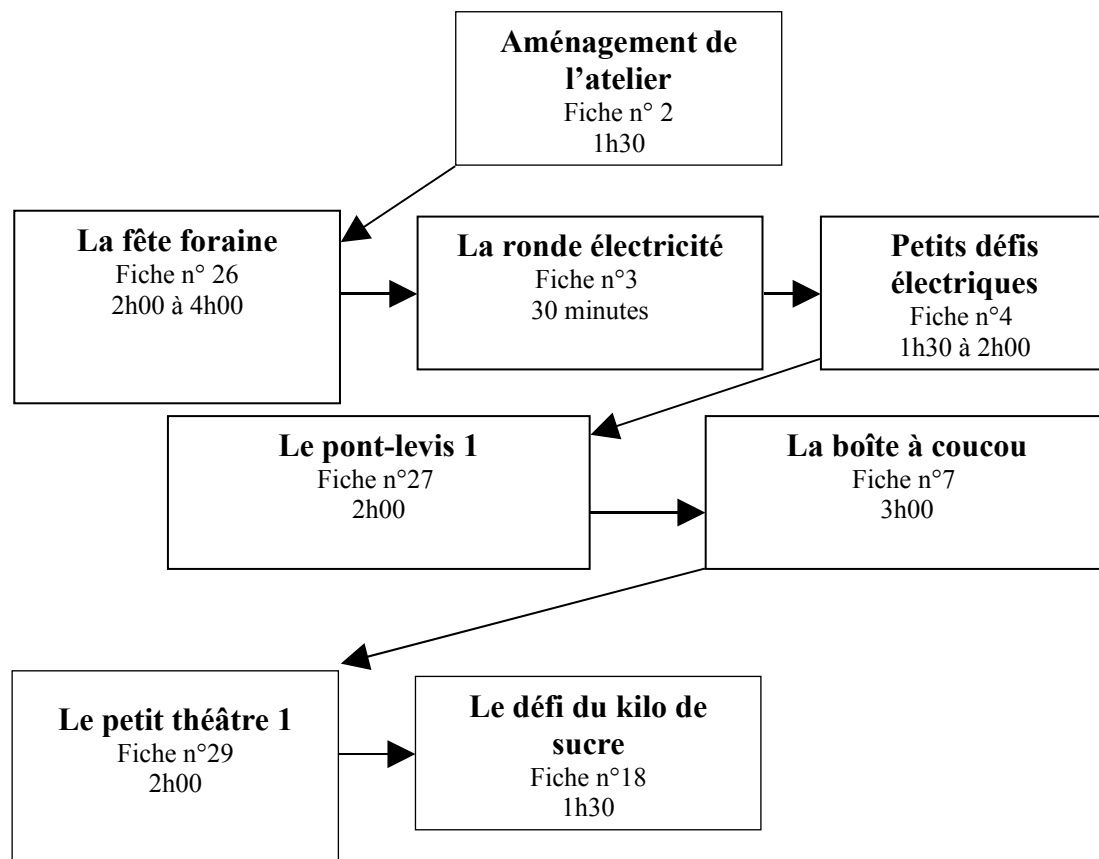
Aménagement de l'atelier
Fiche n° 2
1h30

La fête foraine
Fiche n° 26
2h00 à 4h00

La ronde électricité
Fiche n°3
30 minutes

Petits défis électriques
Fiche n°4
1h30 à 2h00

Le pont-levis 1
Fiche n°27
2h00

La boîte à coucou
Fiche n°7
3h00

Le petit théâtre 1
Fiche n°29
2h00

Le défi du kilo de sucre
Fiche n°18
1h30